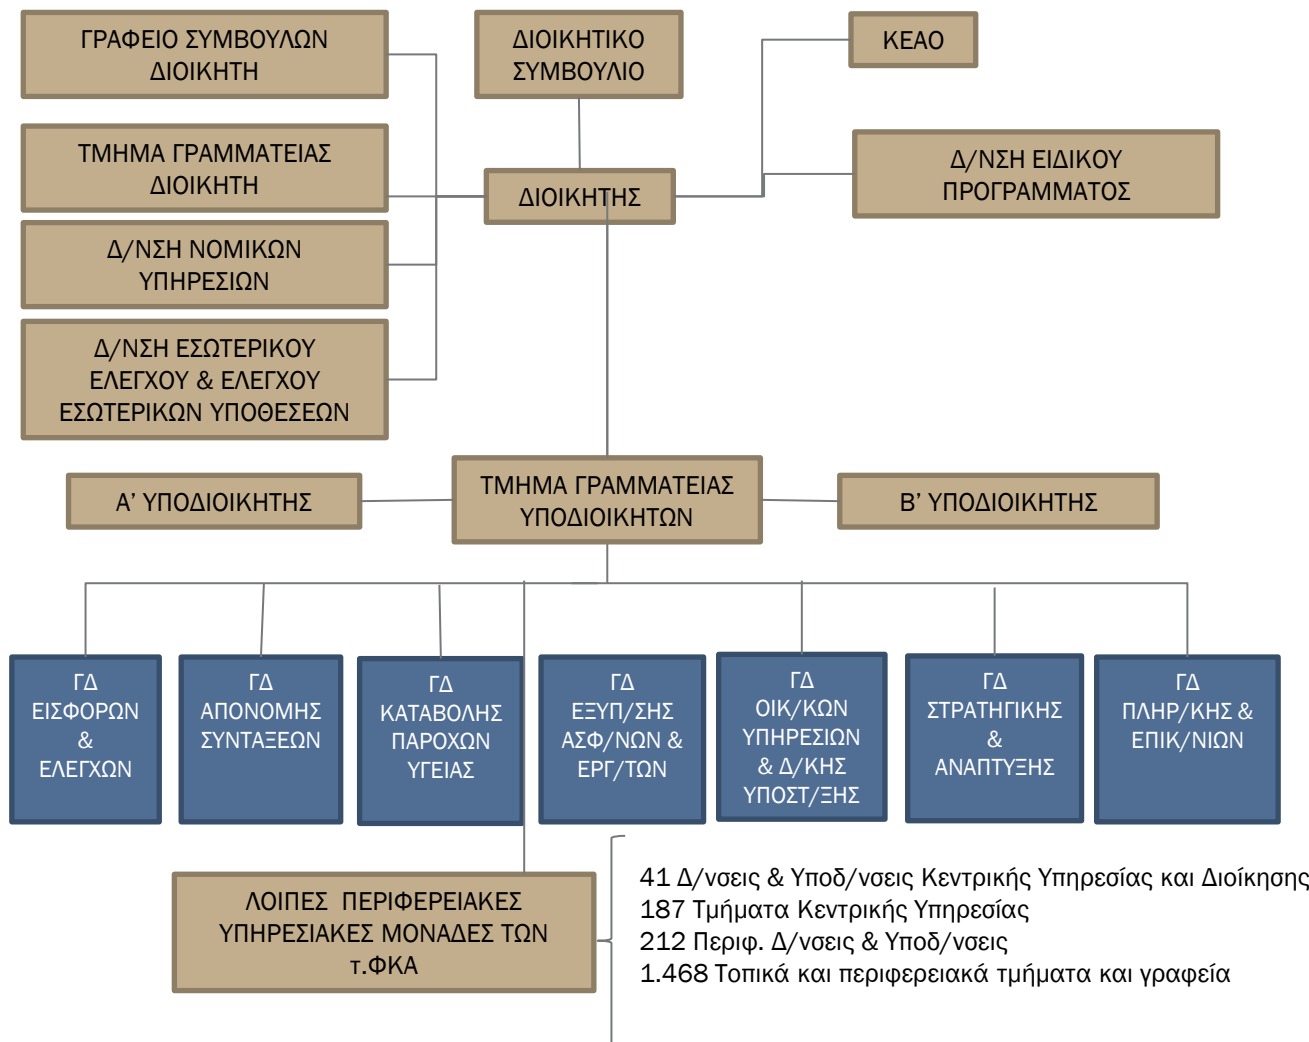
ΓΡΑΦΕΙΟ ΣΥΜΒΟΥΛΩΝ ΔΙΟΙΚΗΤΗ

ΔΙΟΙΚΗΤΙΚΟ ΣΥΜΒΟΥΛΙΟ

ΚΕΑΟ

ΤΜΗΜΑ ΓΡΑΜΜΑΤΕΙΑΣ ΔΙΟΙΚΗΤΗ

ΔΙΟΙΚΗΤΗΣ

Δ/ΝΣΗ ΕΙΔΙΚΟΥ ΠΡΟΓΡΑΜΜΑΤΟΣ

Δ/ΝΣΗ ΝΟΜΙΚΩΝ ΥΠΗΡΕΣΙΩΝ

Δ/ΝΣΗ ΕΣΩΤΕΡΙΚΟΥ ΕΛΕΓΧΟΥ & ΕΛΕΓΧΟΥ ΕΣΩΤΕΡΙΚΩΝ ΥΠΟΘΕΣΕΩΝ

Α' ΥΠΟΔΙΟΙΚΗΤΗΣ

ΤΜΗΜΑ ΓΡΑΜΜΑΤΕΙΑΣ ΥΠΟΔΙΟΙΚΗΤΩΝ

Β' ΥΠΟΔΙΟΙΚΗΤΗΣ

ΓΔ ΕΙΣΦΟΡΩΝ & ΕΛΕΓΧΩΝ

ΓΔ ΑΠΟΝΟΜΗΣ ΣΥΝΤΑΞΕΩΝ

ΓΔ ΚΑΤΑΒΟΛΗΣ ΠΑΡΟΧΩΝ ΥΓΕΙΑΣ

ΓΔ ΕΞΥΠ/ΣΗΣ ΑΣΦ/ΝΩΝ & ΕΡΓ/ΤΩΝ

ΓΔ ΟΙΚ/ΚΩΝ ΥΠΗΡΕΣΙΩΝ & Δ/ΚΗΣ ΥΠΟΣΤ/ΞΗΣ

ΓΔ ΣΤΡΑΤΗΓΙΚΗΣ & ΑΝΑΠΤΥΞΗΣ

ΓΔ ΠΛΗΡ/ΚΗΣ & ΕΠΙΚ/ΝΙΩΝ

ΛΟΙΠΕΣ ΠΕΡΙΦΕΡΕΙΑΚΕΣ ΥΠΗΡΕΣΙΑΚΕΣ ΜΟΝΑΔΕΣ ΤΩΝ τ.ΦΚΑ

41 Δ/νσεις & Υποδ/νσεις Κεντρικής Υπηρεσίας και Διοίκησης
187 Τμήματα Κεντρικής Υπηρεσίας
212 Περιφ. Δ/νσεις & Υποδ/νσεις
1.468 Τοπικά και περιφερειακά τμήματα και γραφεία